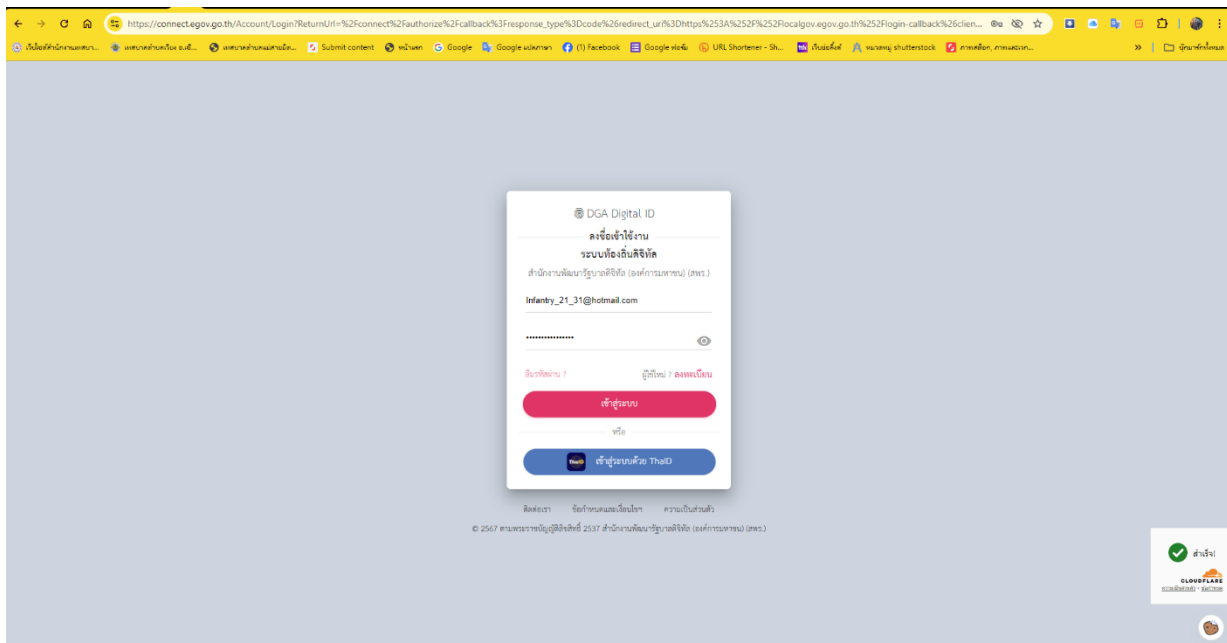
https://connect.egov.go.th/Account/Login?ReturnUrl=%2Fconnect%2Fauthorize%2Fcallback%3Fresponse_type%3Dcode%26redirect_uri%3Dhttps%253A%252F%252Flocalgov.egov.go.th%252Flogin-callback%26clien...

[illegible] Submit content หน้าแรก Google Google แปลภาษา (1) Facebook Google ฟอร์ม URL Shortener - Sh... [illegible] shutterstock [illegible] บุ๊กมาร์กทั้งหมด

DGA Digital ID
ลงชื่อเข้าใช้งาน
ระบบท้องถิ่นดิจิทัล
สำนักงานพัฒนารัฐบาลดิจิทัล (องค์การมหาชน) (สพร.)

Infantry_21_31@hotmail.com

••••••••••••••••

ลืมรหัสผ่าน ? ผู้ใช้ใหม่ ? ลงทะเบียน

เข้าสู่ระบบ

หรือ

ThaID เข้าสู่ระบบด้วย ThaID

ติดต่อเรา ข้อกำหนดและเงื่อนไข ความเป็นส่วนตัว

© 2567 ตามพระราชบัญญัติลิขสิทธิ์ 2537 สำนักงานพัฒนารัฐบาลดิจิทัล (องค์การมหาชน) (สพร.)

สำเร็จ!
CLOUDFLARE
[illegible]